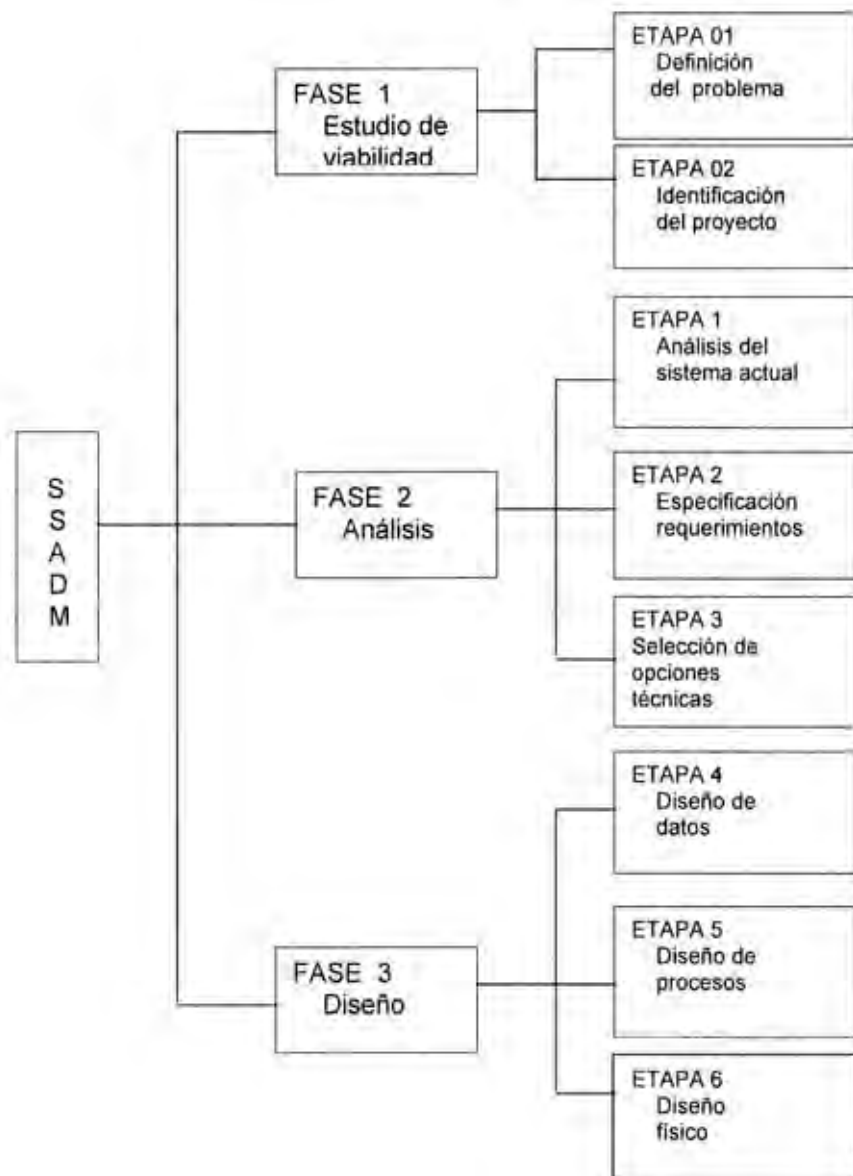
S S A D M

FASE 1
Estudio de viabilidad

ETAPA 01
Definición del problema

ETAPA 02
Identificación del proyecto

FASE 2
Análisis

ETAPA 1
Análisis del sistema actual

ETAPA 2
Especificación requerimientos

ETAPA 3
Selección da opciones técnicas

FASE 3
Diseño

ETAPA 4
Diseño de datos

ETAPA 5
Diseño de procesos

ETAPA 6
Diseño físico